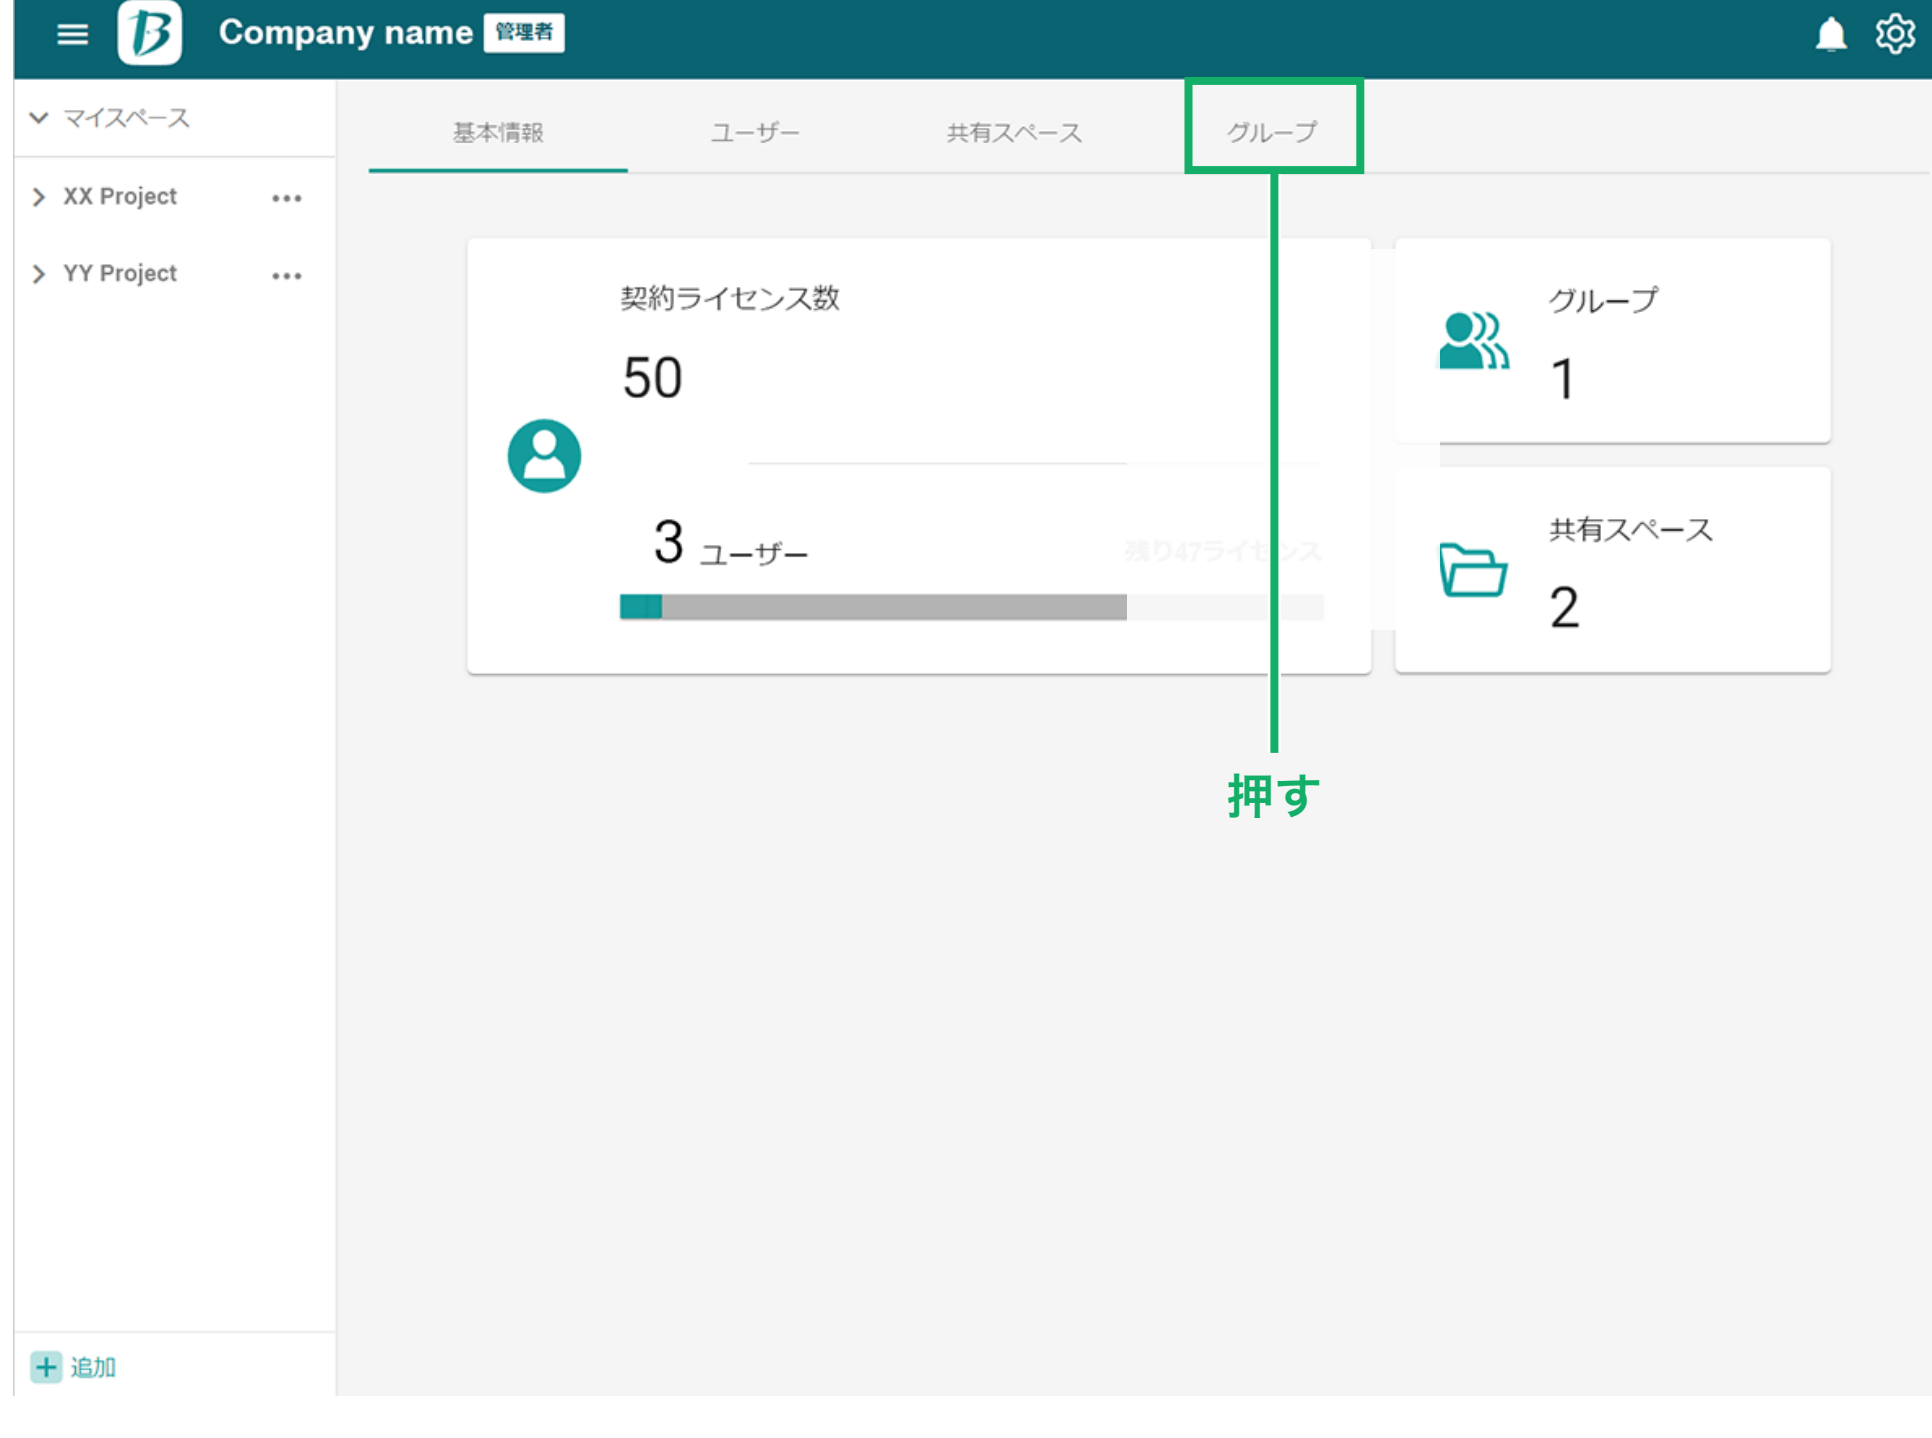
B Company name 管理者

マイスペース

XX Project ...

YY Project ...

追加

基本情報 ユーザー 共有スペース グループ

契約ライセンス数

50

3 ユーザー

残り47ライセンス

グループ

1

共有スペース

2

押す